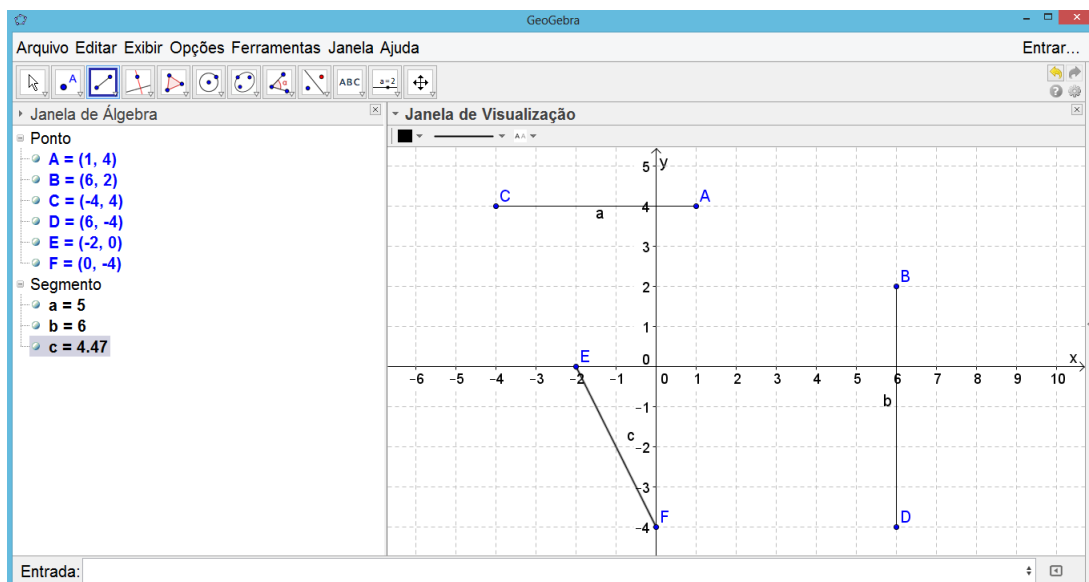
GeoGebra

Arquivo Editar Exibir Opções Ferramentas Janela Ajuda

Entrar...

ABC

a=2

Janela de Álgebra

Ponto
A = (1, 4)
B = (6, 2)
C = (-4, 4)
D = (6, -4)
E = (-2, 0)
F = (0, -4)

Segmento
a = 5
b = 6
c = 4.47

Janela de Visualização

y
5
4
3
2
1
0
-1
-2
-3
-4
x
-6 -5 -4 -3 -2 -1 0 1 2 3 4 5 6 7 8 9 10

C
A
a
B
b
E
c
F
D

Entrada: